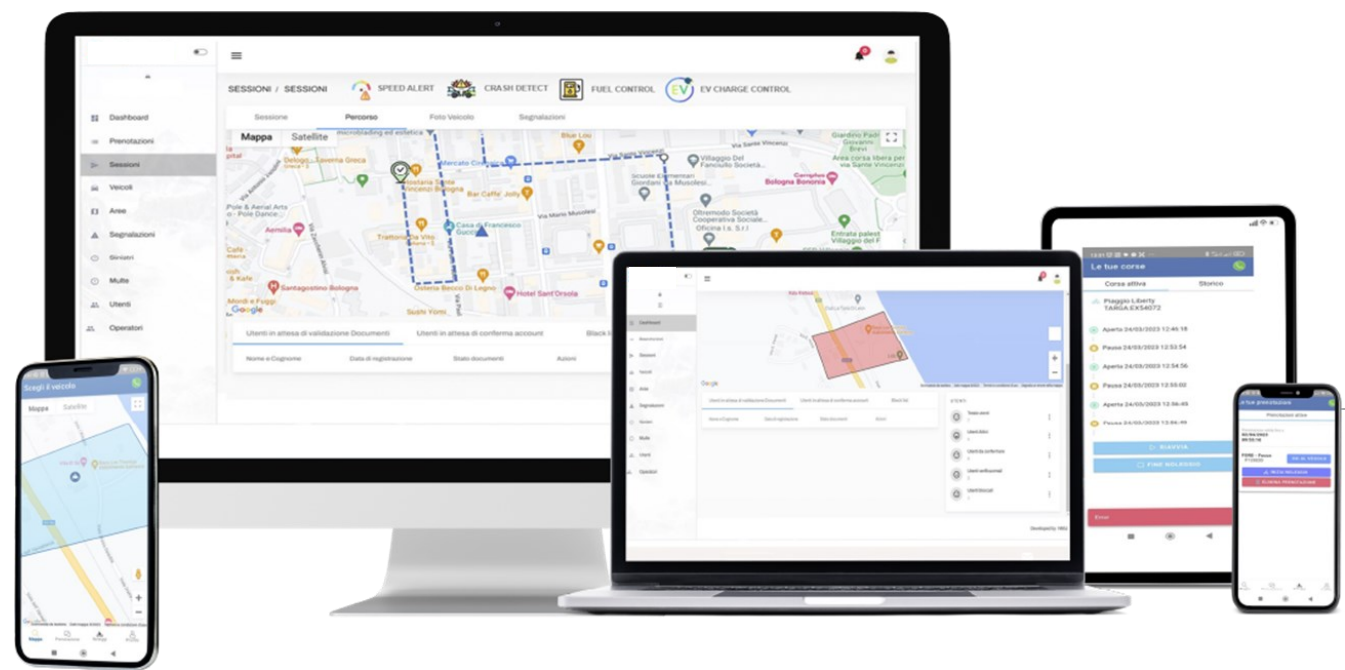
SESSIONI / SESSIONI

SPEED ALERT

CRASH DETECT

FUEL CONTROL

EV CHARGE CONTROL

Dashboard

Prenotazioni

Sessioni

Veicoli

Aree

Segnalazioni

Sinistri

Multe

Utenti

Operatori

Sessione

Percorso

Foto Veicolo

Segnalazioni

Mappa

Satellite

Bologna Bononia

Santagostino Bologna

Hotel Sant'Orsola

Osteria Bocco Di Legno

Villaggio Del Fanciullo

Google

Utenti in attesa di validazione Documenti

Utenti in attesa di conferma account

Black li

Nome e Cognome

Data di registrazione

Stato documenti

Azioni

Scegli il veicolo

Mappe

Satellite

Le tue corse

Corse attiva

Storico

Piaggio Liberty

TARGA EX54072

Aperto 24/03/2023 12:46:18

Pausa 24/03/2023 12:53:54

Aperto 24/03/2023 12:54:56

Pausa 24/03/2023 12:55:02

Aperto 24/03/2023 13:04:49

Pausa 24/03/2023 13:04:49

RIAVVIA

FINE NOLEGGIO

Prenotazione attiva

UTENTI